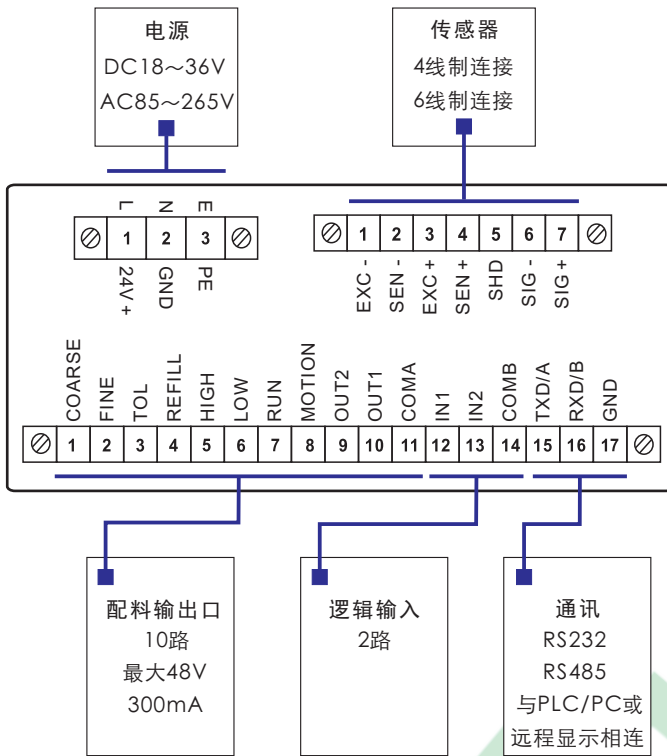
电源
DC18～36V
AC85～265V

传感器
4线制连接
6线制连接

L N E
1 2 3
24V+ GND PE

1 2 3 4 5 6 7
EXC - SEN - EXC + SEN + SHD SIG - SIG +

COARSE FINE TOL REFILL HIGH LOW RUN MOTION OUT2 OUT1 COMA IN1 IN2 COMB TXD/A RXD/B GND
1 2 3 4 5 6 7 8 9 10 11 12 13 14 15 16 17

配料输出口
10路
最大48V
300mA

逻辑输入
2路

通讯
RS232
RS485
与PLC/PC或
远程显示相连